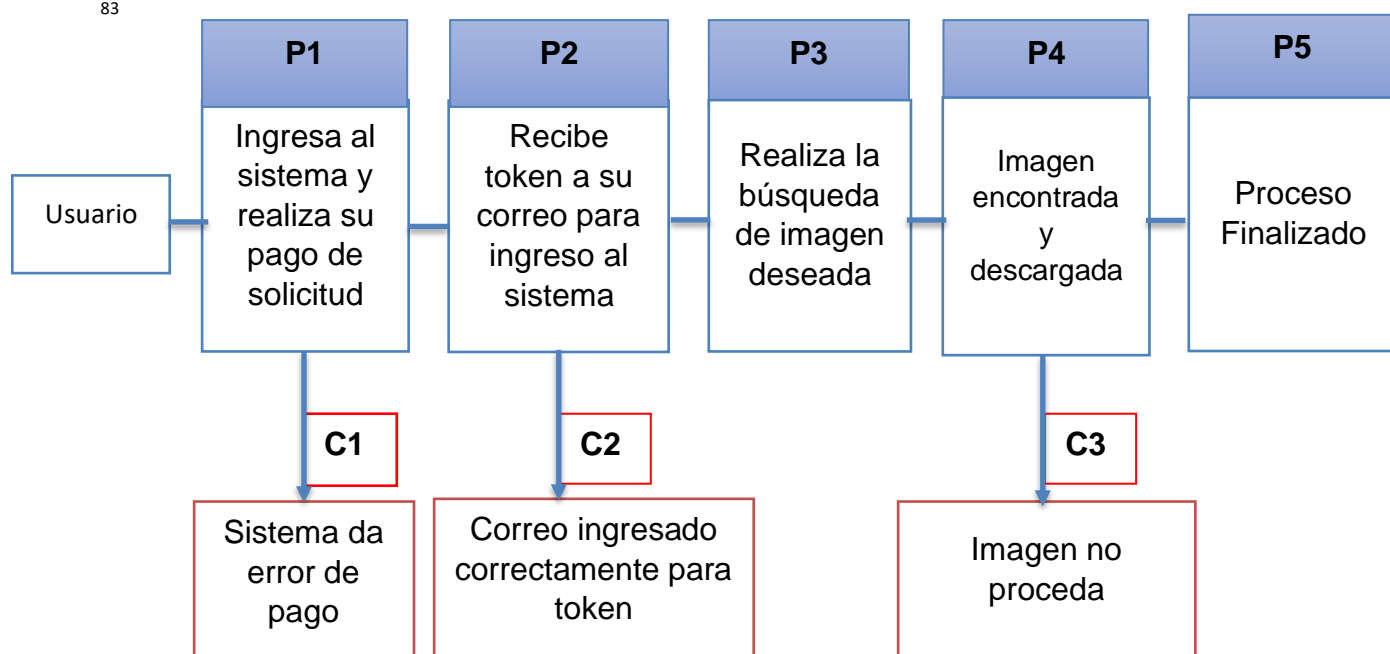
83

Usuario

P1

Ingresa al sistema y realiza su pago de solicitud

P2

Recibe token a su correo para ingreso al sistema

P3

Realiza la búsqueda de imagen deseada

P4

Imagen encontrada y descargada

P5

Proceso Finalizado

C1

Sistema da error de pago

C2

Correo ingresado correctamente para token

C3

Imagen no proceda